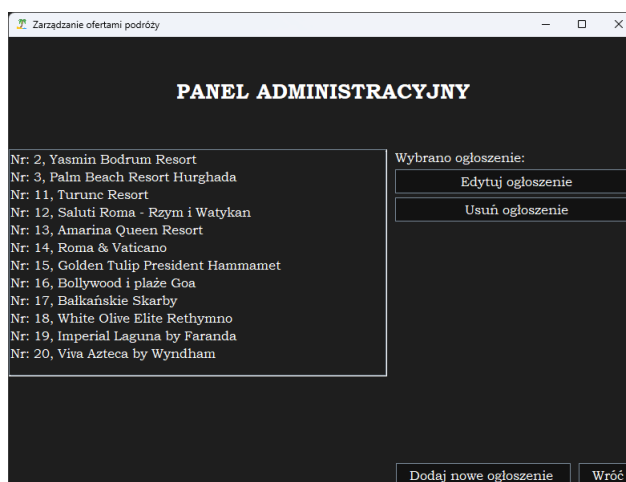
Zarządzanie ofertami podróży

PANEL ADMINISTRACYJNY

Nr: 2, Yasmin Bodrum Resort
Nr: 3, Palm Beach Resort Hurghada
Nr: 11, Turunc Resort
Nr: 12, Saluti Roma - Rzym i Watykan
Nr: 13, Amarina Queen Resort
Nr: 14, Roma & Vaticano
Nr: 15, Golden Tulip President Hammamet
Nr: 16, Bollywood i plaże Goa
Nr: 17, Bałkańskie Skarby
Nr: 18, White Olive Elite Rethymno
Nr: 19, Imperial Laguna by Faranda
Nr: 20, Viva Azteca by Wyndham

Wybrano ogłoszenie:

Edytuj ogłoszenie

Usuń ogłoszenie

Dodaj nowe ogłoszenie

Wróć